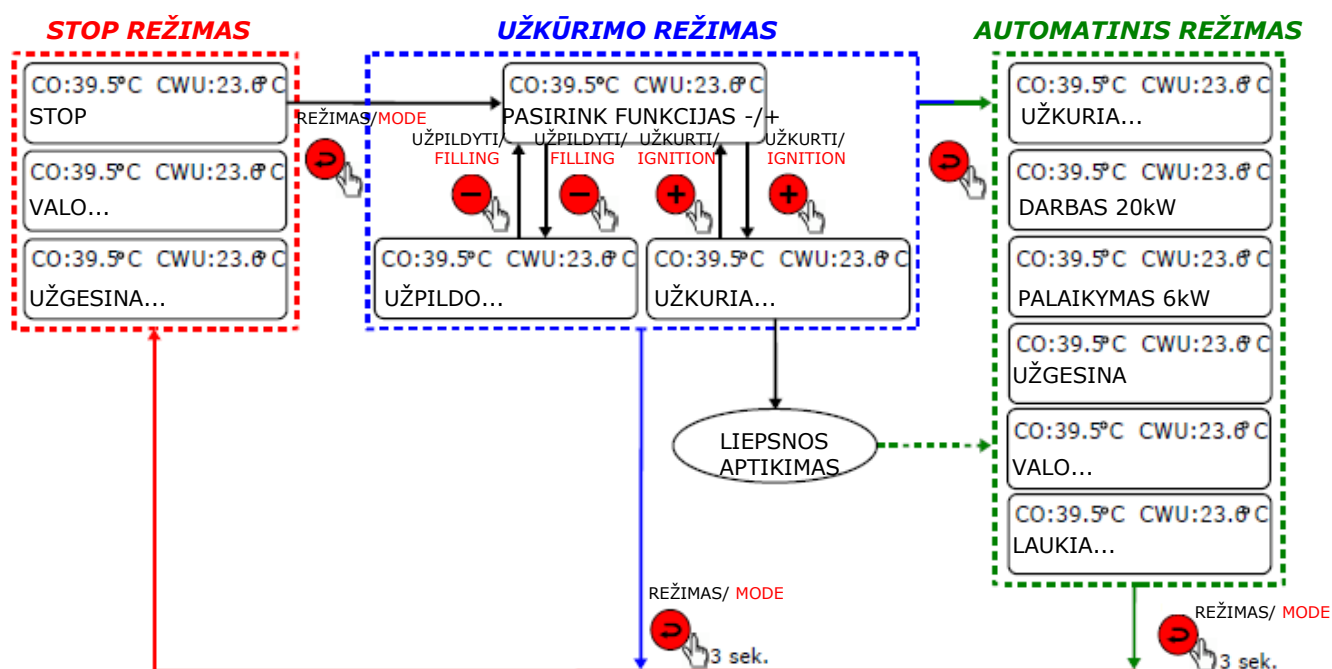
STOP REŽIMAS

CO:39.5°C CWU:23.6°C
STOP

CO:39.5°C CWU:23.6°C
VALO...

CO:39.5°C CWU:23.6°C
UŽGESINA...

REŽIMAS/MODE

UŽKŪRIMO REŽIMAS

CO:39.5°C CWU:23.6°C
PASIRINK FUNKCIJAS -/+

UŽPILDYTI/ FILLING
UŽPILDYTI/ FILLING
UŽKURTI/ IGNITION
UŽKURTI/ IGNITION

CO:39.5°C CWU:23.6°C
UŽPILDO...

CO:39.5°C CWU:23.6°C
UŽKURIA...

LIEPSNOS APTIKIMAS

AUTOMATINIS REŽIMAS

CO:39.5°C CWU:23.6°C
UŽKURIA...

CO:39.5°C CWU:23.6°C
DARBAS 20kW

CO:39.5°C CWU:23.6°C
PALAIKYMAS 6kW

CO:39.5°C CWU:23.6°C
UŽGESINA

CO:39.5°C CWU:23.6°C
VALO...

CO:39.5°C CWU:23.6°C
LAUKIA...

REŽIMAS/ MODE
3 sek.

REŽIMAS/ MODE
3 sek.